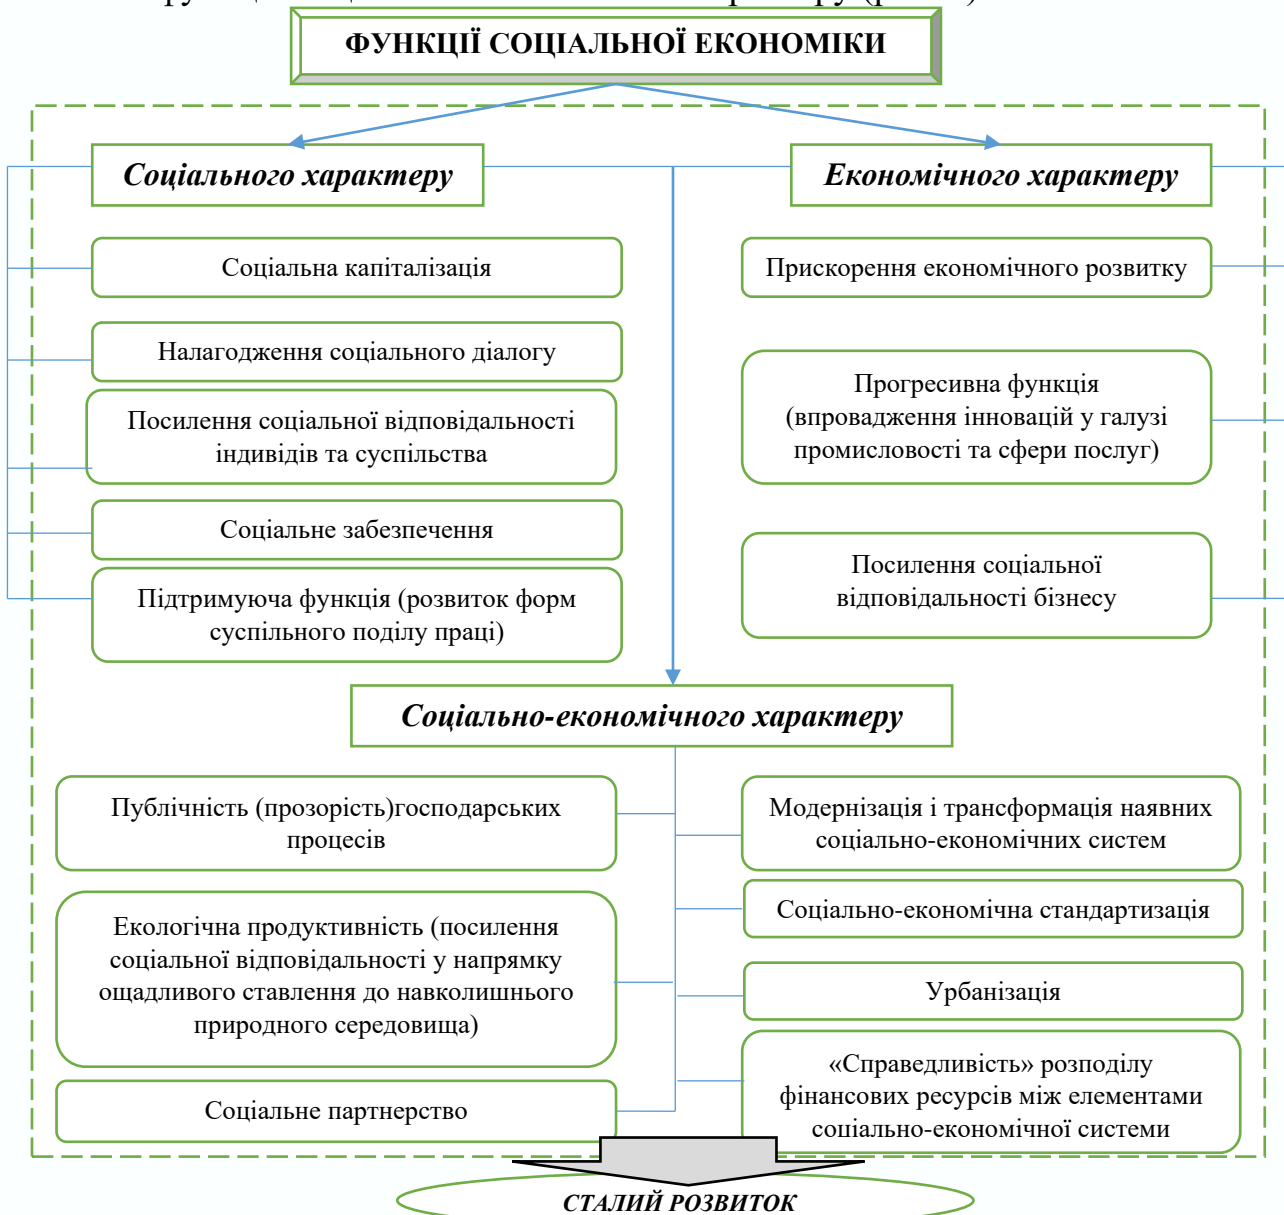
ФУНКЦІЇ СОЦІАЛЬНОЇ ЕКОНОМІКИ

Соціального характеру

Економічного характеру

Соціальна капіталізація

Налагодження соціального діалогу

Посилення соціальної відповідальності індивідів та суспільства

Соціальне забезпечення

Підтримуюча функція (розвиток форм суспільного поділу праці)

Прискорення економічного розвитку

Прогресивна функція (впровадження інновацій у галузі промисловості та сфери послуг)

Посилення соціальної відповідальності бізнесу

Соціально-економічного характеру

Публічність (прозорість)господарських процесів

Екологічна продуктивність (посилення соціальної відповідальності у напрямку ощадливого ставлення до навколишнього природного середовища)

Соціальне партнерство

Модернізація і трансформація наявних соціально-економічних систем

Соціально-економічна стандартизація

Урбанізація

«Справедливість» розподілу фінансових ресурсів між елементами соціально-економічної системи

СТАЛИЙ РОЗВИТОК